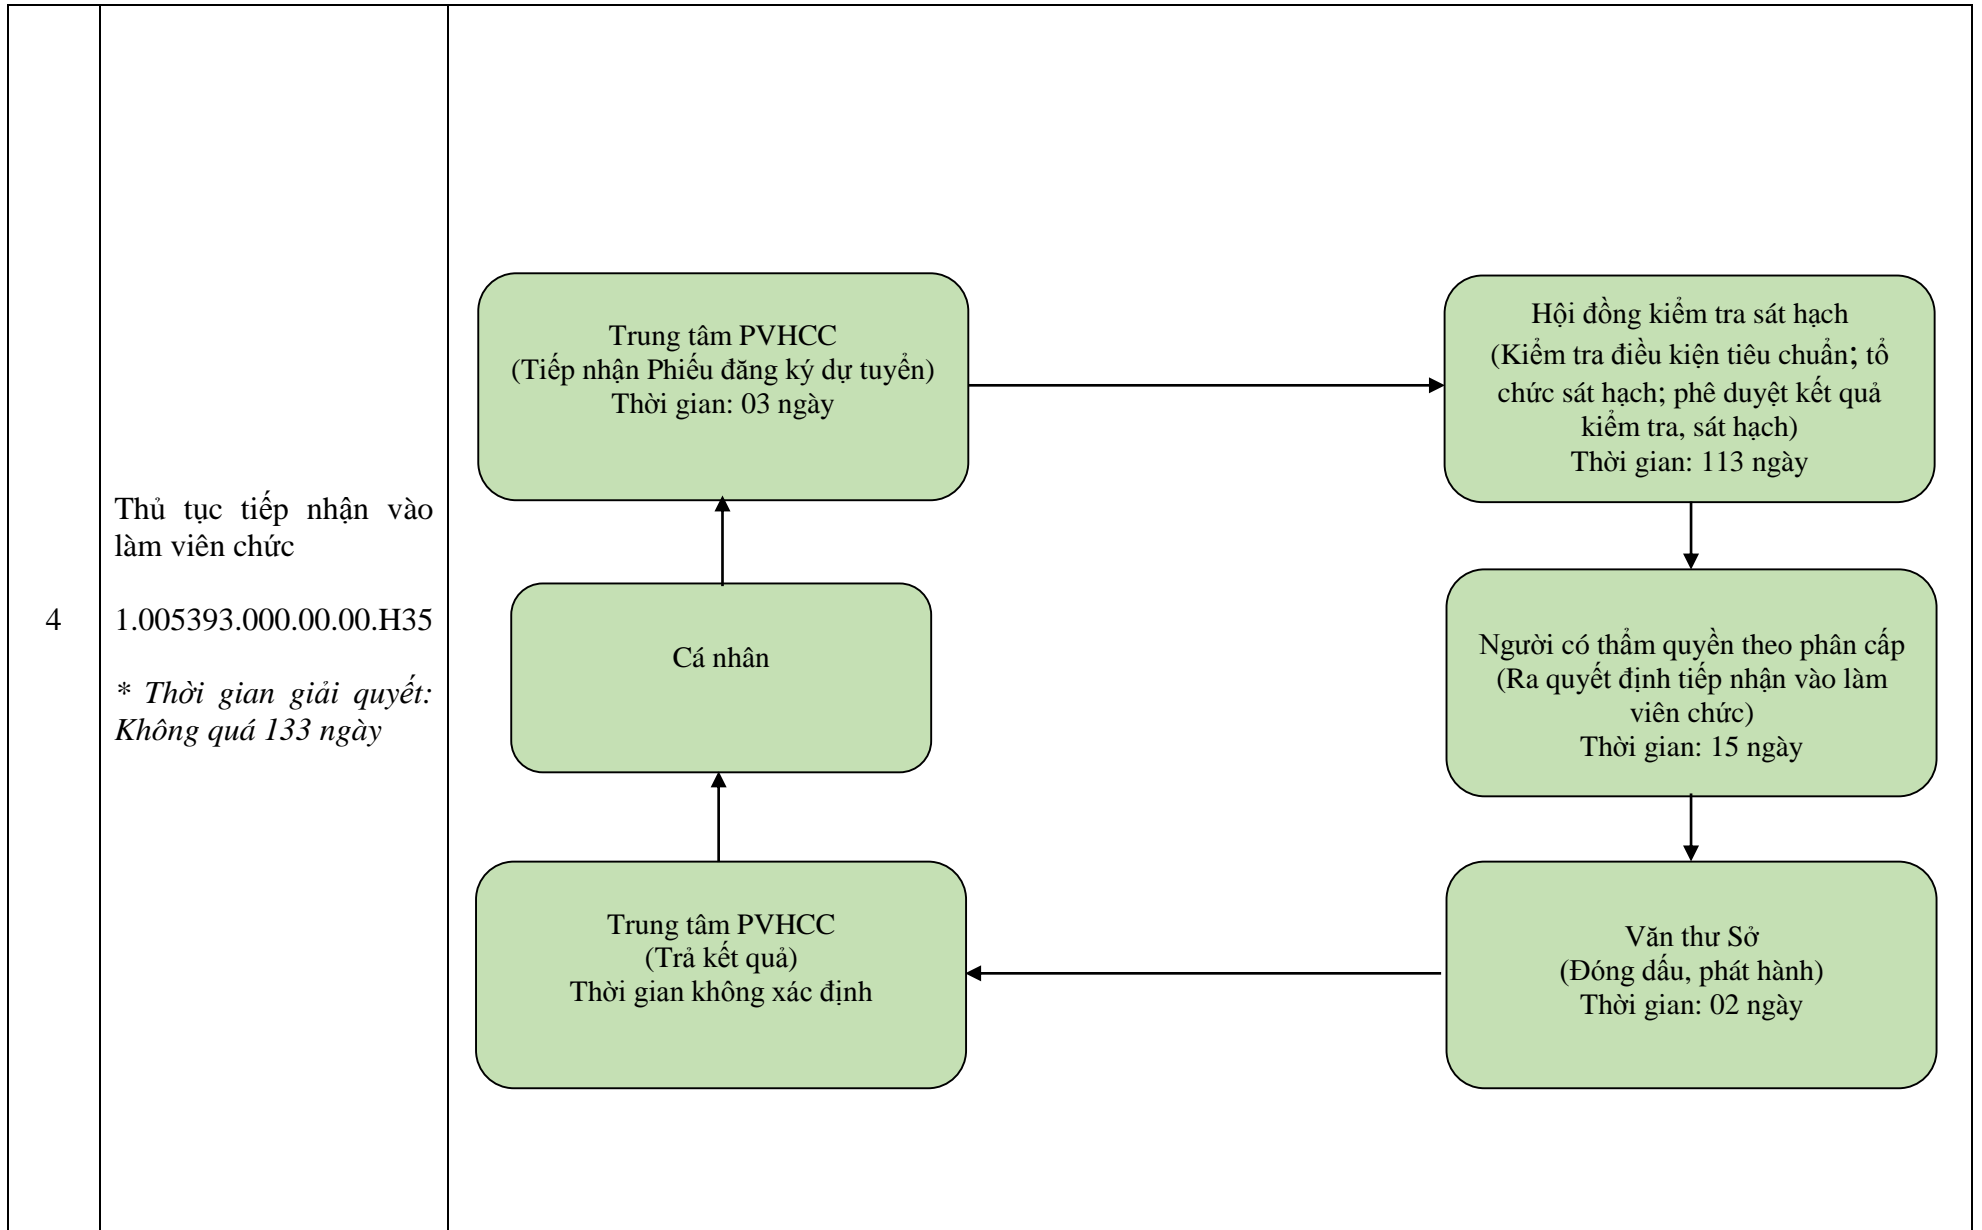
4

Thủ tục tiếp nhận vào làm viên chức

1.005393.000.00.00.H35

* Thời gian giải quyết: Không quá 133 ngày

Trung tâm PVHCC
(Tiếp nhận Phiếu đăng ký dự tuyển)
Thời gian: 03 ngày

Hội đồng kiểm tra sát hạch
(Kiểm tra điều kiện tiêu chuẩn; tổ chức sát hạch; phê duyệt kết quả kiểm tra, sát hạch)
Thời gian: 113 ngày

Người có thẩm quyền theo phân cấp
(Ra quyết định tiếp nhận vào làm viên chức)
Thời gian: 15 ngày

Văn thư Sở
(Đóng dấu, phát hành)
Thời gian: 02 ngày

Trung tâm PVHCC
(Trả kết quả)
Thời gian không xác định

Cá nhân